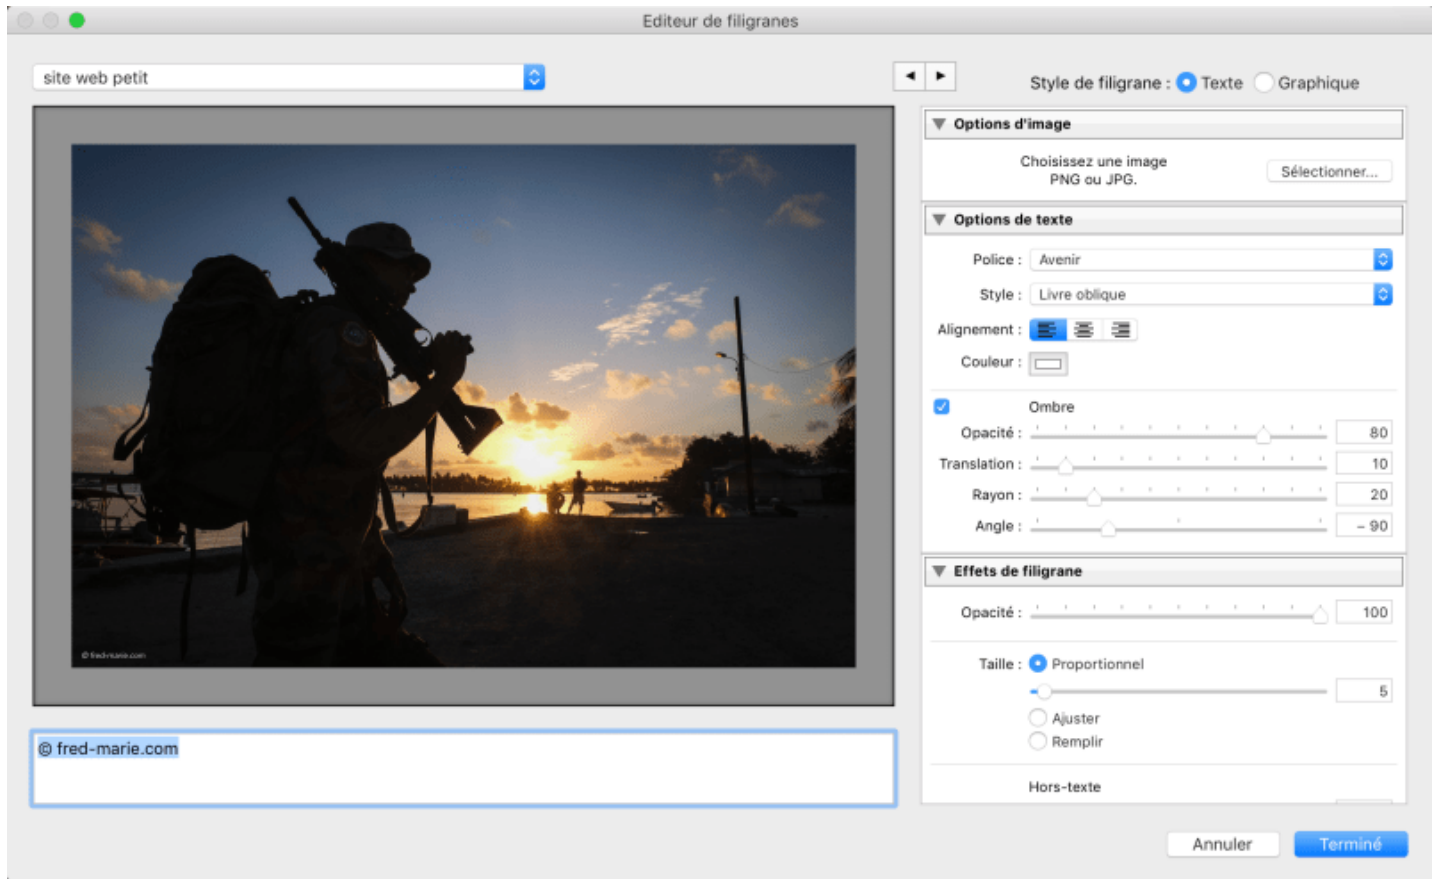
Editeur de filigranes

site web petit

◀ ▶

Style de filigrane : Texte Graphique

Options d'image

Choisissez une image PNG ou JPG.

Sélectionner...

Options de texte

Police : Avenir

Style : Livre oblique

Alignement :

Couleur :

Ombre

Opacité : 80

Translation : 10

Rayon : 20

Angle : – 90

Effets de filigrane

Opacité : 100

Taille : Proportionnel

5

Ajuster

Remplir

Hors-texte

© fred-marie.com

© fred-marie.com

Annuler

Terminé